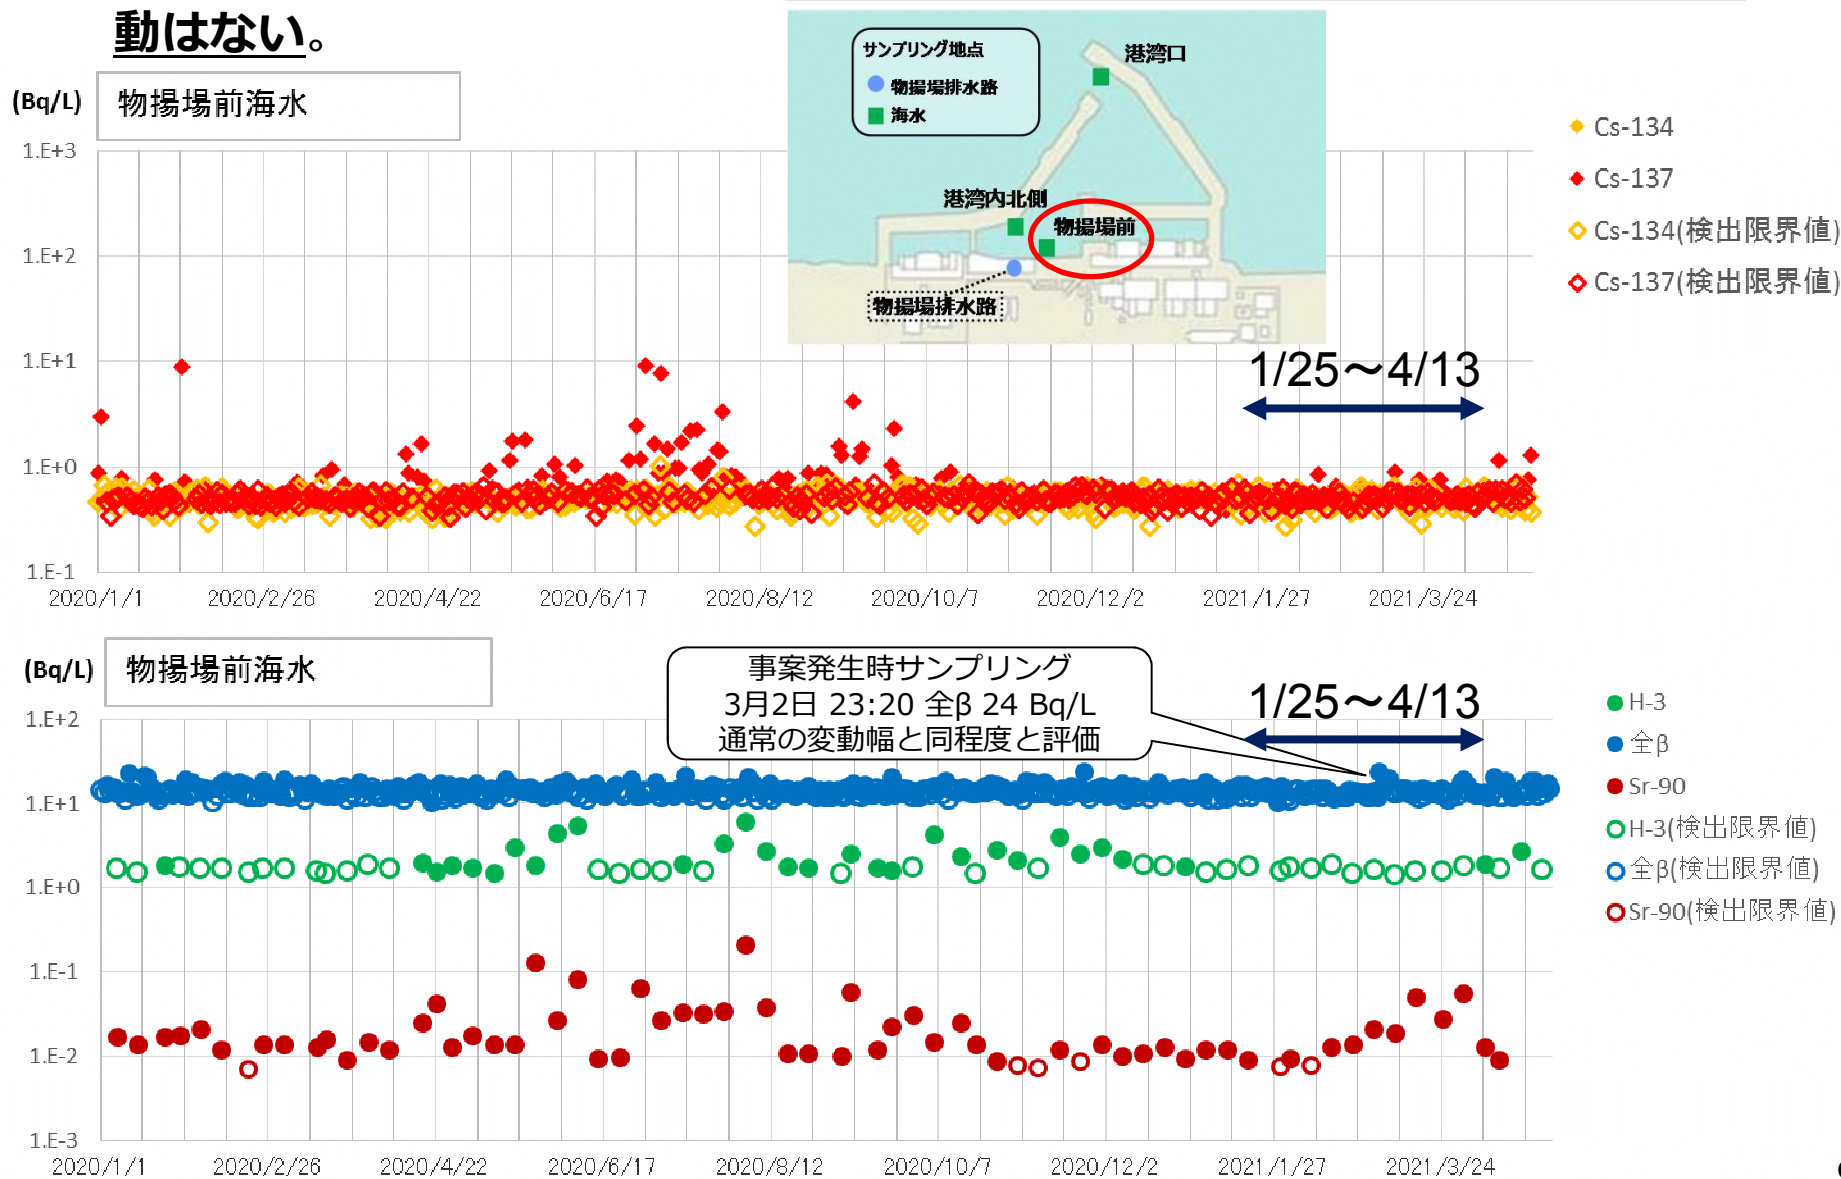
動はない。

(Bq/L)
物揚場前海水

サンプリング地点
物揚場排水路
海水
港湾口
港湾内北側
物揚場前
物揚場排水路

Cs-134
Cs-137
Cs-134(検出限界値)
Cs-137(検出限界値)

1/25～4/13

1.E+3
1.E+2
1.E+1
1.E+0
1.E-1

2020/1/1
2020/2/26
2020/4/22
2020/6/17
2020/8/12
2020/10/7
2020/12/2
2021/1/27
2021/3/24

(Bq/L)
物揚場前海水

事案発生時サンプリング
3月2日 23:20 全β 24 Bq/L
通常の変動幅と同程度と評価

1/25～4/13

H-3
全β
Sr-90
H-3(検出限界値)
全β(検出限界値)
Sr-90(検出限界値)

1.E+2
1.E+1
1.E+0
1.E-1
1.E-2
1.E-3

2020/1/1
2020/2/26
2020/4/22
2020/6/17
2020/8/12
2020/10/7
2020/12/2
2021/1/27
2021/3/24